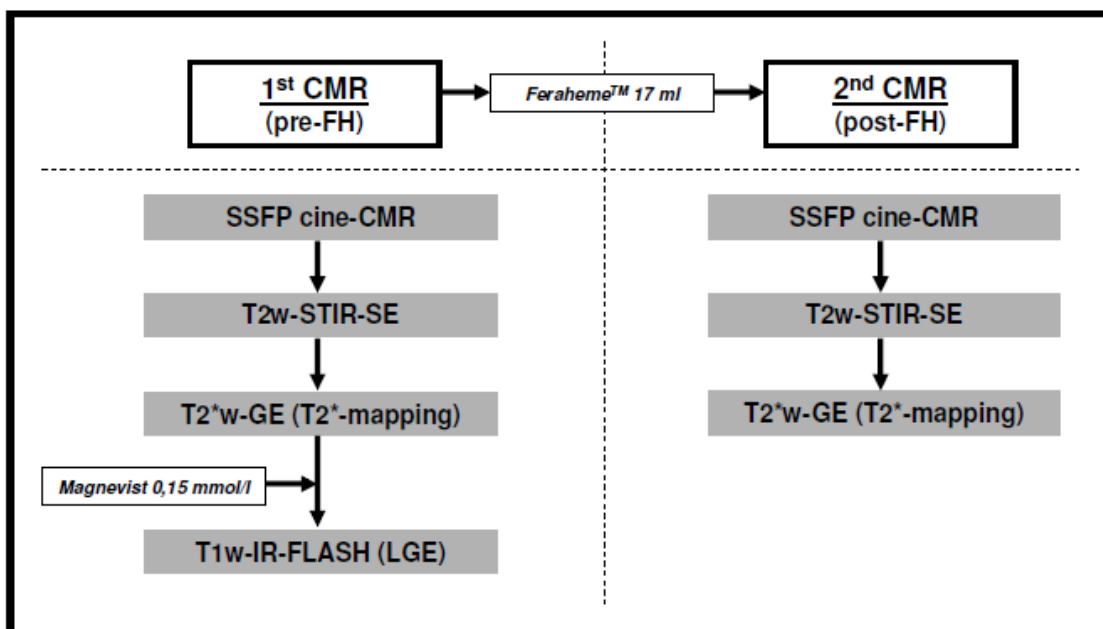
1$^{st}$ CMR
(pre-FH)

Feraheme$^{TM}$ 17 ml

2$^{nd}$ CMR
(post-FH)

SSFP cine-CMR

T2w-STIR-SE

T2*w-GE (T2*-mapping)

Magnevist 0,15 mmol/l

T1w-IR-FLASH (LGE)

SSFP cine-CMR

T2w-STIR-SE

T2*w-GE (T2*-mapping)